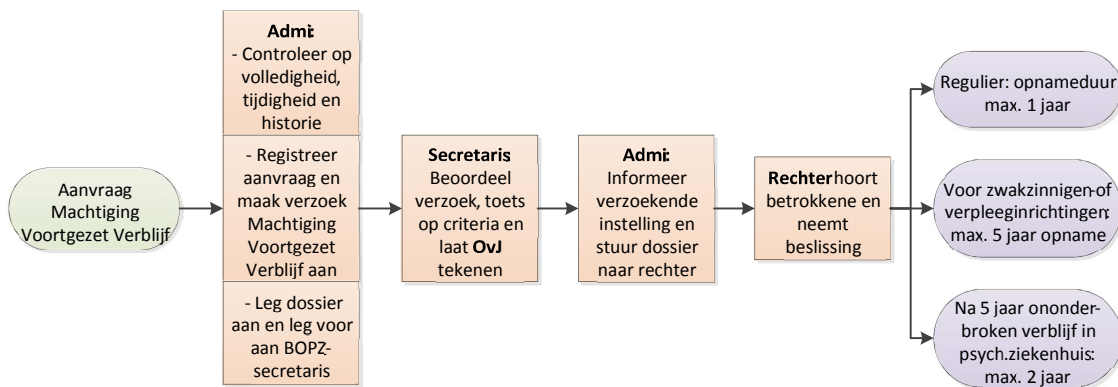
Aanvraag Machtiging Voortgezet Verblijf

Admi:
- Controleer op volledigheid, tijdigheid en historie

- Registreer aanvraag en maak verzoek Machtiging Voortgezet Verblijf aan

- Leg dossier aan en leg voor aan BOPZ-secretaris

Secretaris: Beoordeel verzoek, toets op criteria en laat OvJ tekenen

Admi: Informeer verzoekende instelling en stuur dossier naar rechter

Rechter hoort betrokkene en neemt beslissing

Regulier: opnameduur max. 1 jaar

Voor zwakzinnigen- of verpleeginrichtingen: max. 5 jaar opname

Na 5 jaar ononderbroken verblijf in psych.ziekenhuis: max. 2 jaar